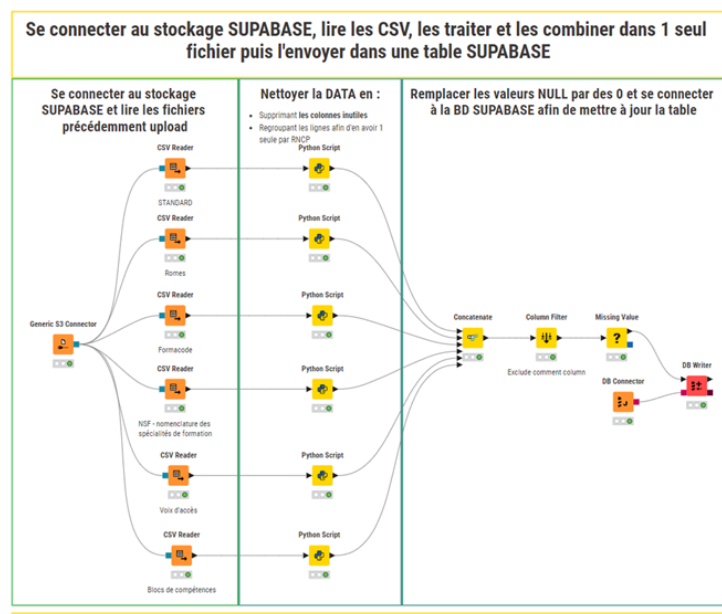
Se connecter au stockage SUPABASE, lire les CSV, les traiter et les combiner dans 1 seul fichier puis l'envoyer dans une table SUPABASE

Se connecter au stockage SUPABASE et lire les fichiers précédemment upload

Nettoyer la DATA en :

- Supprimant les colonnes inutiles
- Regroupant les lignes afin d'en avoir 1 seule par RNCP

Remplacer les valeurs NULL par des 0 et se connecter à la BD SUPABASE afin de mettre à jour la table

Generic S3 Connector

CSV Reader
STANDARD

CSV Reader
Romes

CSV Reader
Formacode

CSV Reader
NSF - nomenclature des spécialités de formation

CSV Reader
Voix d'accès

CSV Reader
Blocs de compétences

Python Script

Python Script

Python Script

Python Script

Python Script

Python Script

Concatenate

Column Filter
Exclude comment column

Missing Value

DB Connector

DB Writer